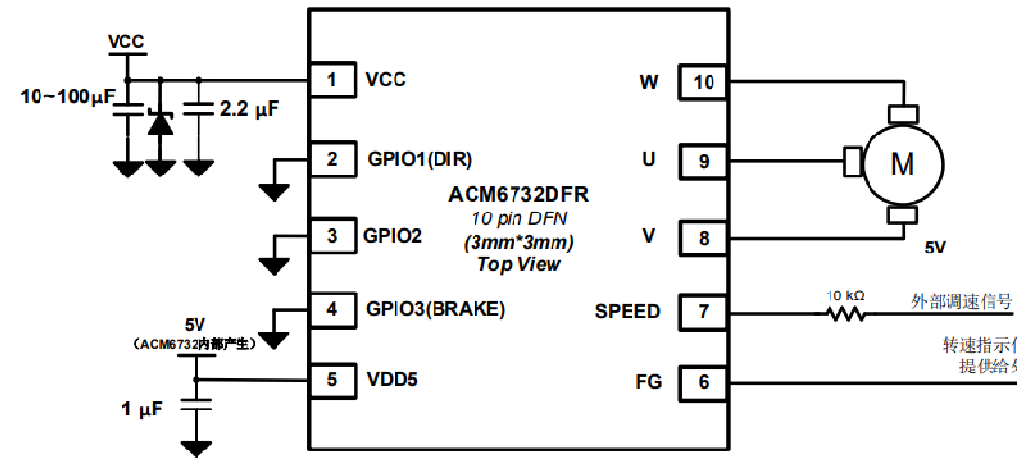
VCC
10~100μF
2.2 μF
1 VCC
2 GPIO1(DIR)
3 GPIO2
4 GPIO3(BRAKE)
5V
（ACM6732内部产生）
5 VDD5
1 μF
ACM6732DFR
10 pin DFN
(3mm*3mm)
Top View
W 10
U 9
V 8
SPEED 7
FG 6
M
5V
10 kΩ
外部调速信号
转速指示
提供给